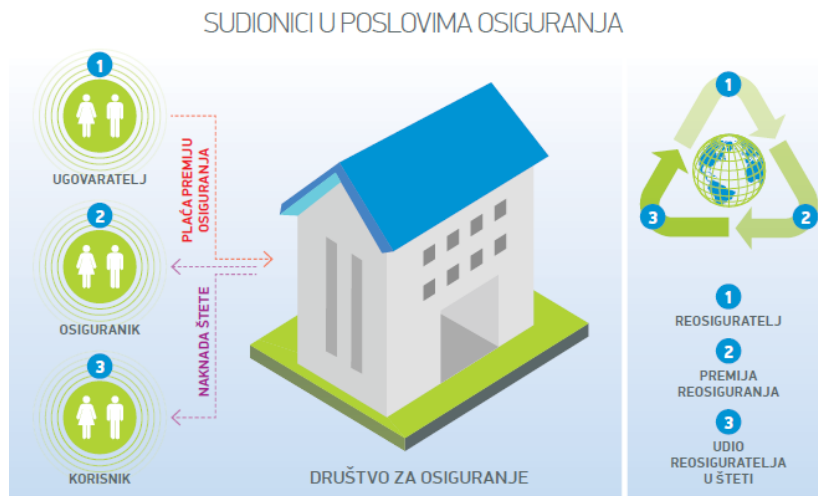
SUDIONICI U POSLOVIMA OSIGURANJA

1
UGOVARATELJ

2
OSIGURANIK

3
KORISNIK

PLAĆA PREMIJU OSIGURANJA

NAKNADA ŠTETE

DRUŠTVO ZA OSIGURANJE

1
2
3

1
REOSIGURATELJ

2
PREMIJA REOSIGURANJA

3
UDIO REOSIGURATELJA U ŠTETI